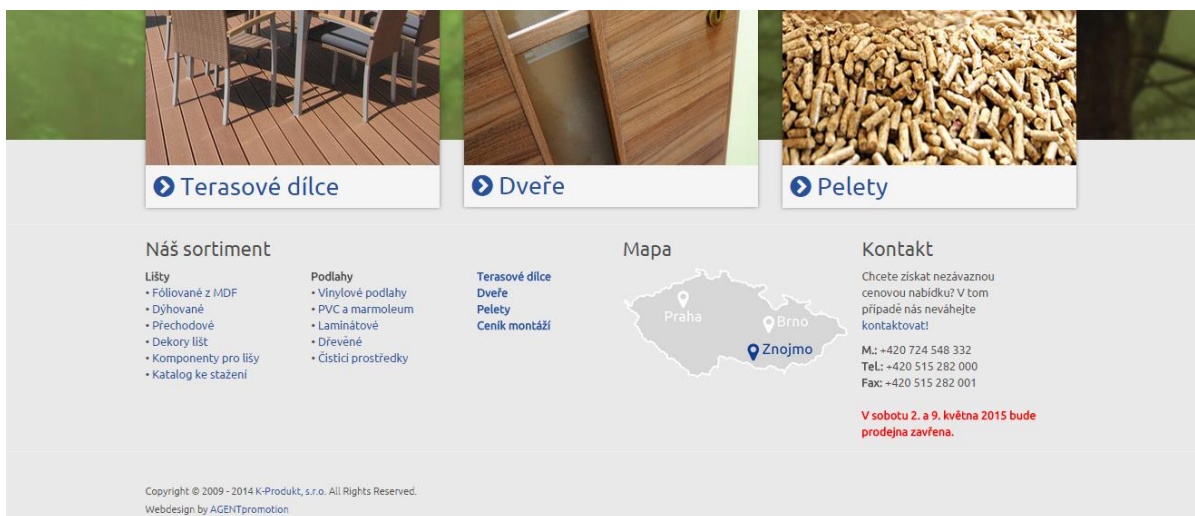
Terasové dílce

Dveře

Pelety

Náš sortiment

Lišty
• Fóliované z MDF
• Dýhované
• Přechodové
• Dekory lišt
• Komponenty pro lišty
• Katalog ke stažení

Podlahy
• Vinylové podlahy
• PVC a marmoleum
• Laminátové
• Dřevěné
• Čisticí prostředky

Terasové dílce
Dveře
Pelety
Ceník montáží

Mapa

Praha
Brno
Znojmo

Kontakt

Chcete získat nezávaznou cenovou nabídku? V tom případě nás neváhejte kontaktovat!

M.: +420 724 548 332
Tel.: +420 515 282 000
Fax: +420 515 282 001

V sobotu 2. a 9. května 2015 bude prodejna zavřena.

Copyright © 2009 - 2014 K-Produkt, s.r.o. All Rights Reserved.
Webdesign by AGENTpromotion